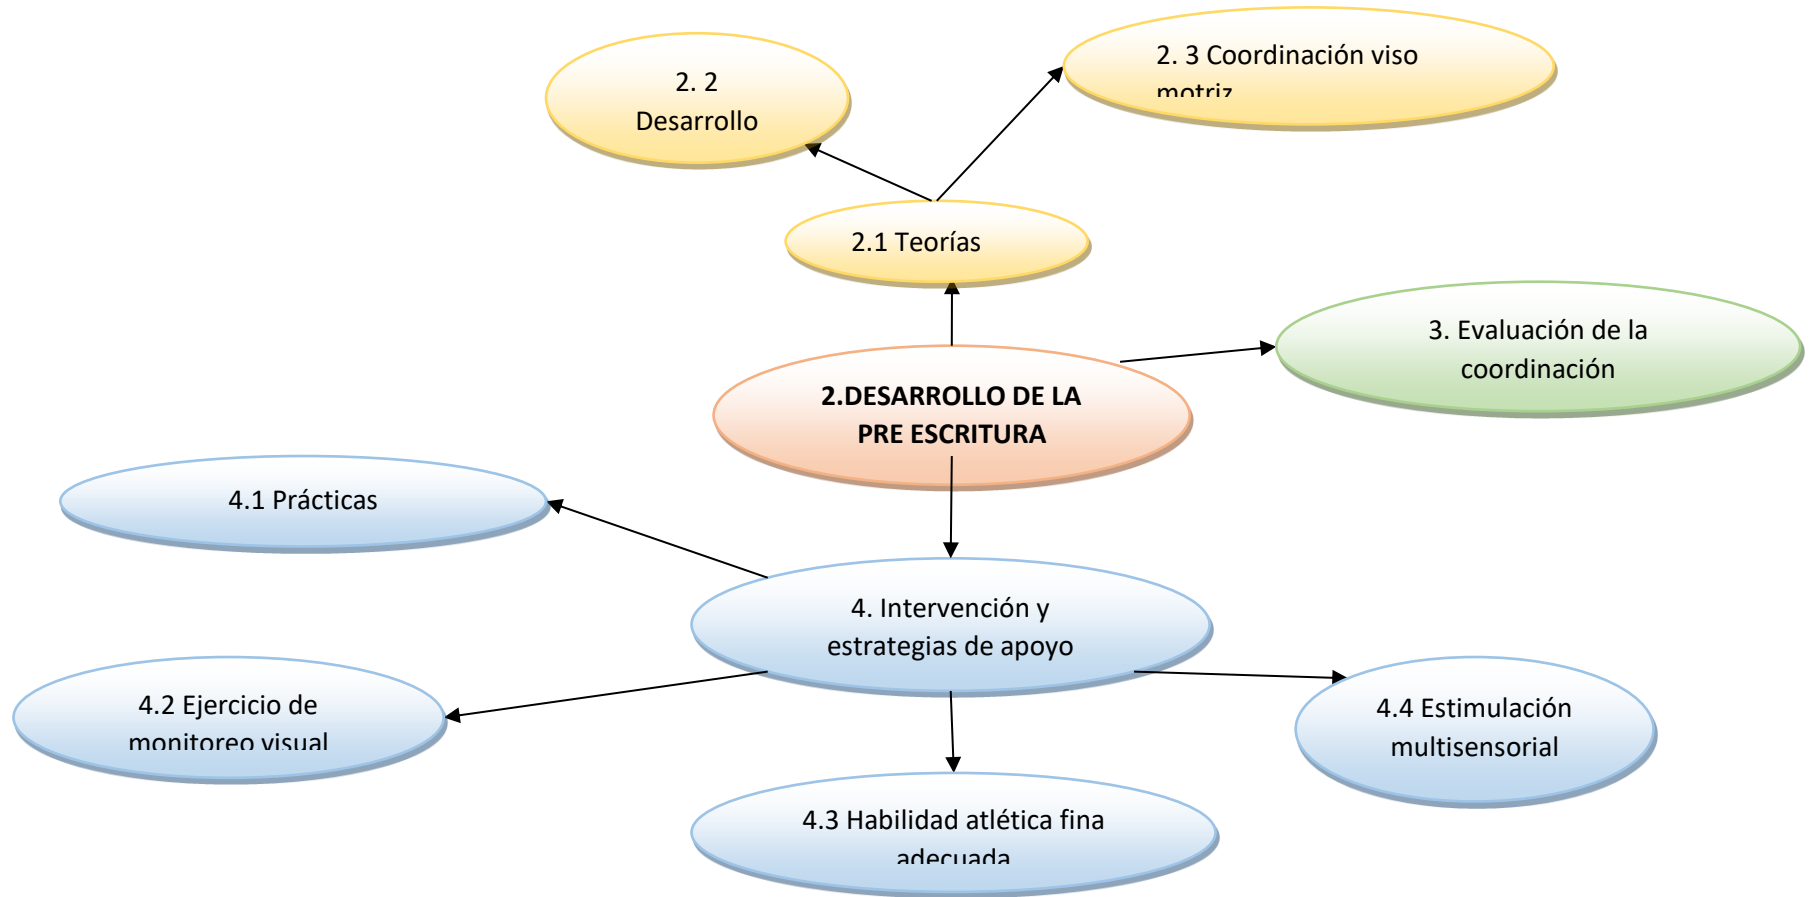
2. 2
Desarrollo

2. 3 Coordinación viso motriz

2.1 Teorías

3. Evaluación de la coordinación

2.DESARROLLO DE LA PRE ESCRITURA

4.1 Prácticas

4. Intervención y estrategias de apoyo

4.2 Ejercicio de monitoreo visual

4.4 Estimulación multisensorial

4.3 Habilidad atlética fina adecuada